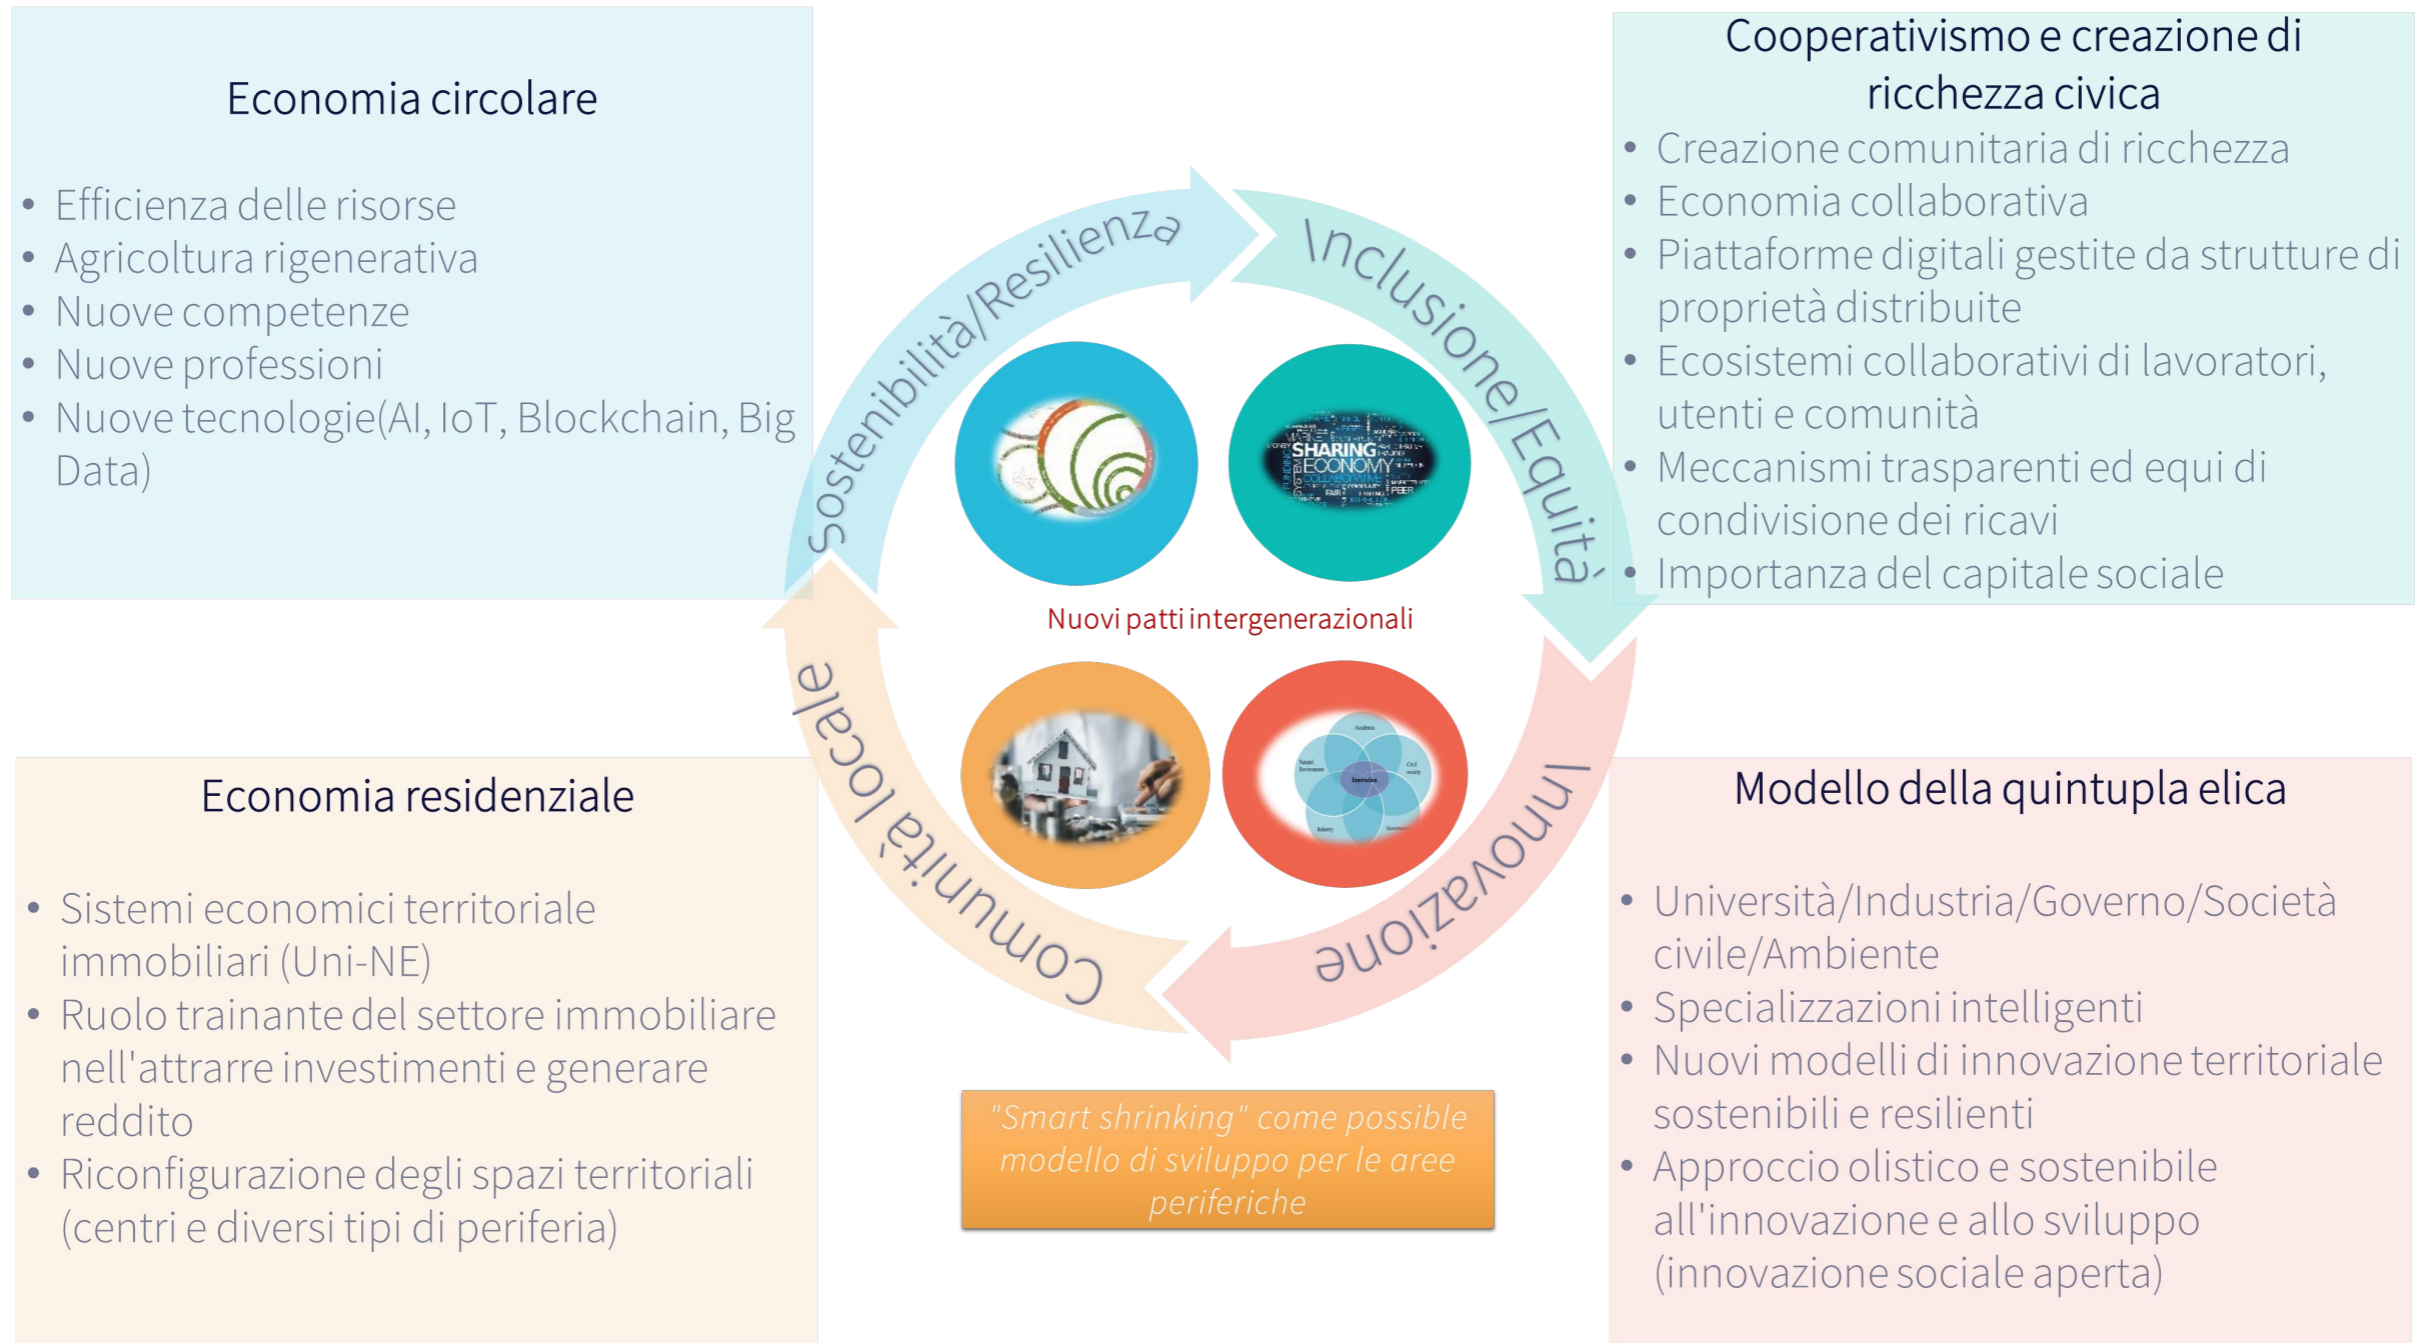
Economia circolare

- Efficienza delle risorse
- Agricoltura rigenerativa
- Nuove competenze
- Nuove professioni
- Nuove tecnologie(AI, IoT, Blockchain, Big Data)

Cooperativismo e creazione di ricchezza civica

- Creazione comunitaria di ricchezza
- Economia collaborativa
- Piattaforme digitali gestite da strutture di proprietà distribuite
- Ecosistemi collaborativi di lavoratori, utenti e comunità
- Meccanismi trasparenti ed equi di condivisione dei ricavi
- Importanza del capitale sociale

Sostenibilità/Resilienza

Inclusione/Equità

SHARING ECONOMY

Nuovi patti intergenerazionali

Comunità locale

Innovazione

Economia residenziale

- Sistemi economici territoriale immobiliari (Uni-NE)
- Ruolo trainante del settore immobiliare nell'attrarre investimenti e generare reddito
- Riconfigurazione degli spazi territoriali (centri e diversi tipi di periferia)

Modello della quintupla elica

- Università/Industria/Governo/Società civile/Ambiente
- Specializzazioni intelligenti
- Nuovi modelli di innovazione territoriale sostenibili e resilienti
- Approccio olistico e sostenibile all'innovazione e allo sviluppo (innovazione sociale aperta)

"Smart shrinking" come possible modello di sviluppo per le aree periferiche